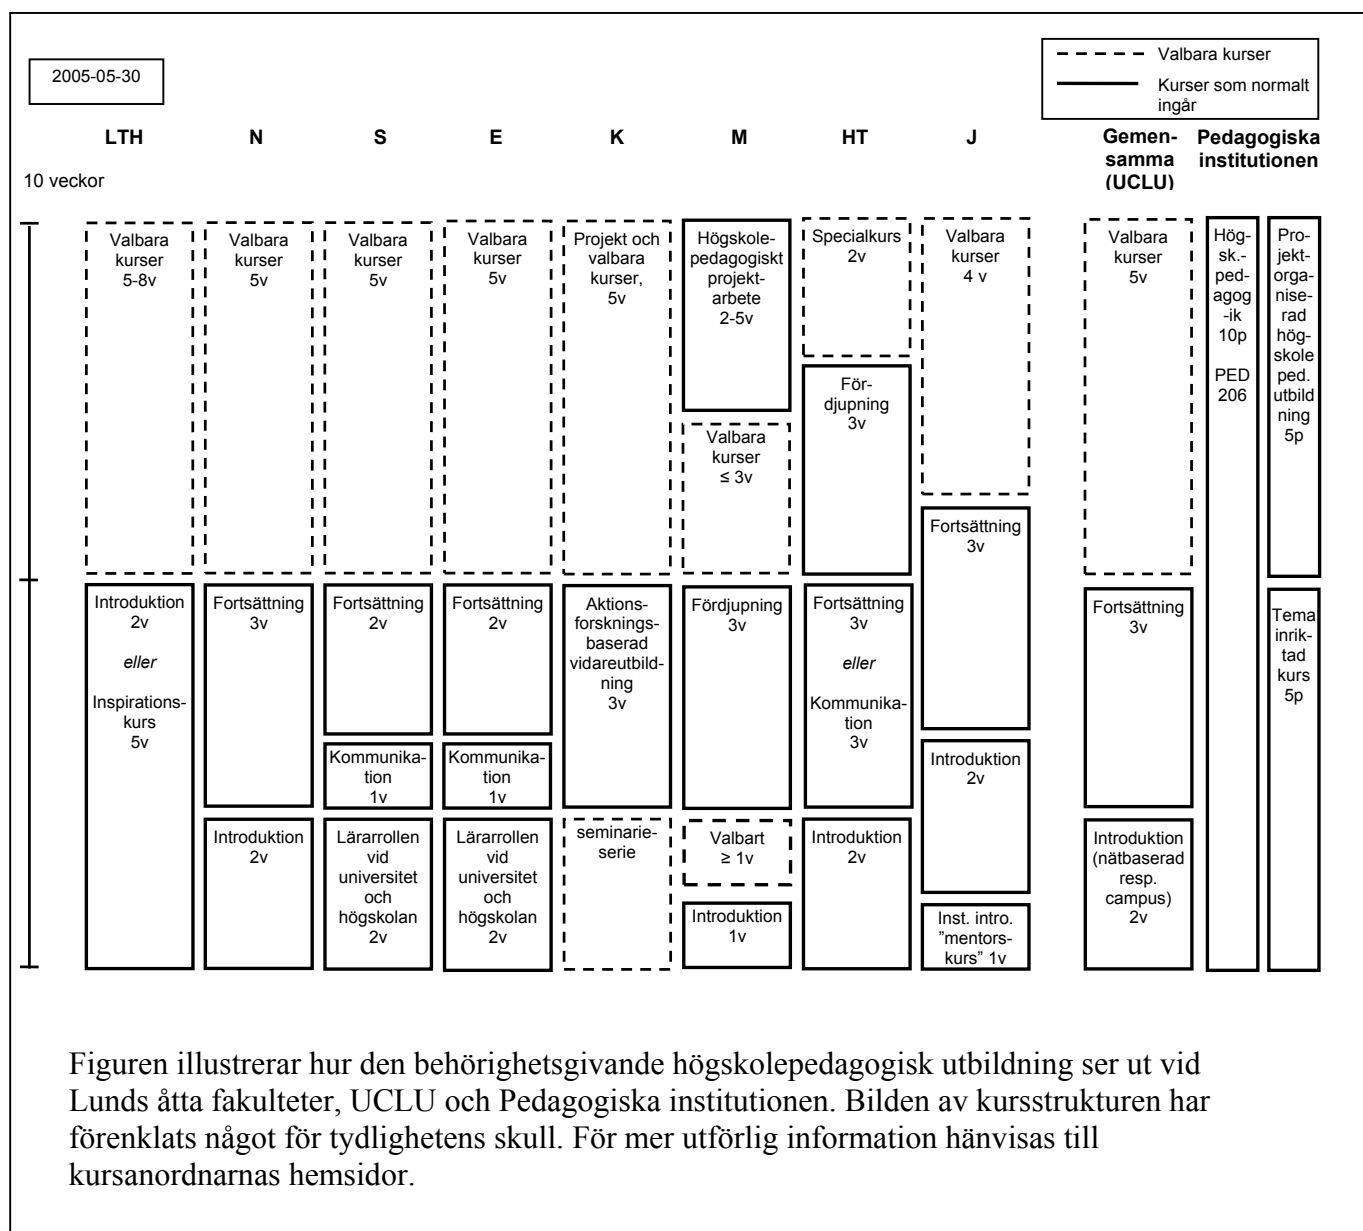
2005-05-30

Valbara kurser

Kurser som normalt ingår

LTH N S E K M HT J Gemensamma (UCLU) Pedagogiska institutionen

10 veckor

LTH
Valbara kurser 5-8v
Introduktion 2v
*eller*
Inspirationskurs 5v

N
Valbara kurser 5v
Fortsättning 3v
Introduktion 2v

S
Valbara kurser 5v
Fortsättning 2v
Kommunikation 1v
Lärarrollen vid universitet och högskolan 2v

E
Valbara kurser 5v
Fortsättning 2v
Kommunikation 1v
Lärarrollen vid universitet och högskolan 2v

K
Projekt och valbara kurser, 5v
Aktionsforskningsbaserad vidareutbildning 3v
seminarieserie

M
Högskolepedagogiskt projektarbete 2-5v
Valbara kurser ≤ 3v
Fördjupning 3v
Valbart ≥ 1v
Introduktion 1v

HT
Specialkurs 2v
Fördjupning 3v
Fortsättning 3v
*eller*
Kommunikation 3v
Introduktion 2v

J
Valbara kurser 4 v
Fortsättning 3v
Introduktion 2v
Inst. intro. ”mentorskurs” 1v

Gemensamma (UCLU)
Valbara kurser 5v
Fortsättning 3v
Introduktion (nätbaserad resp. campus) 2v

Pedagogiska institutionen
Högsk.-pedagog-ik 10p PED 206
Projektorganiserad högskoleped. utbildning 5p
Temainriktad kurs 5p

Figuren illustrerar hur den behörighetsgivande högskolepedagogisk utbildning ser ut vid Lunds åtta fakulteter, UCLU och Pedagogiska institutionen. Bilden av kursstrukturen har förenklats något för tydlighetens skull. För mer utförlig information hänvisas till kursanordnarnas hemsidor.